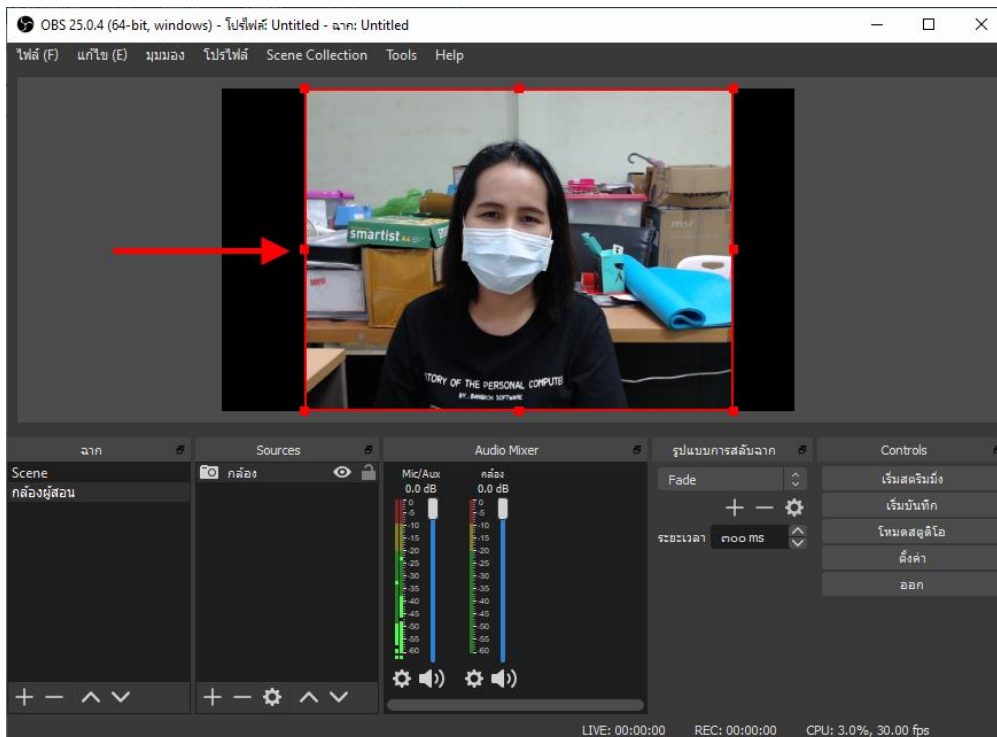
OBS 25.0.4 (64-bit, windows) - โปรไฟล์: Untitled - ฉาก: Untitled

ไฟล์ (F) แก้ไข (E) มุมมอง โปรไฟล์ Scene Collection Tools Help

smartist

STORY OF THE PERSONAL COMPUTER
BY BANGKOK SOFTWARE

ฉาก
Scene
กล้องผู้สอน

Sources
กล้อง

Audio Mixer
Mic/Aux
0.0 dB
กล้อง
0.0 dB
0
-5
-10
-15
-20
-25
-30
-35
-40
-45
-50
-55
-60

รูปแบบการสลับฉาก
Fade
ระยะเวลา ๓๐๐ ms

Controls
เริ่มสตรีมมิ่ง
เริ่มบันทึก
โหมดสตูดิโอ
ตั้งค่า
ออก

LIVE: 00:00:00 REC: 00:00:00 CPU: 3.0%, 30.00 fps